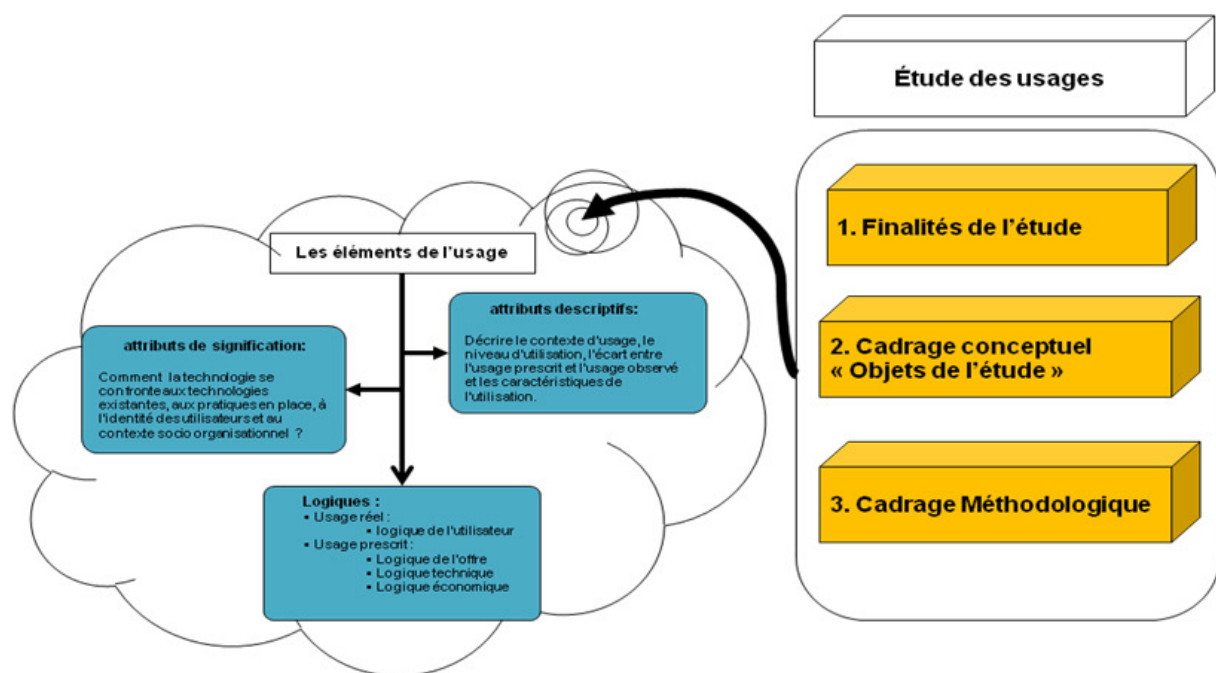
Étude des usages

1. Finalités de l'étude

2. Cadrage conceptuel « Objets de l'étude »

3. Cadrage Méthodologique

Les éléments de l'usage

attributs de signification:

Comment la technologie se confronte aux technologies existantes, aux pratiques en place, à l'identité des utilisateurs et au contexte socio organisationnel ?

attributs descriptifs:

Décrire le contexte d'usage, le niveau d'utilisation, l'écart entre l'usage prescrit et l'usage observé et les caractéristiques de l'utilisation.

Logiques :
• Usage réel :
• logique de l'utilisateur
• Usage prescrit :
• Logique de l'offre
• Logique technique
• Logique économique